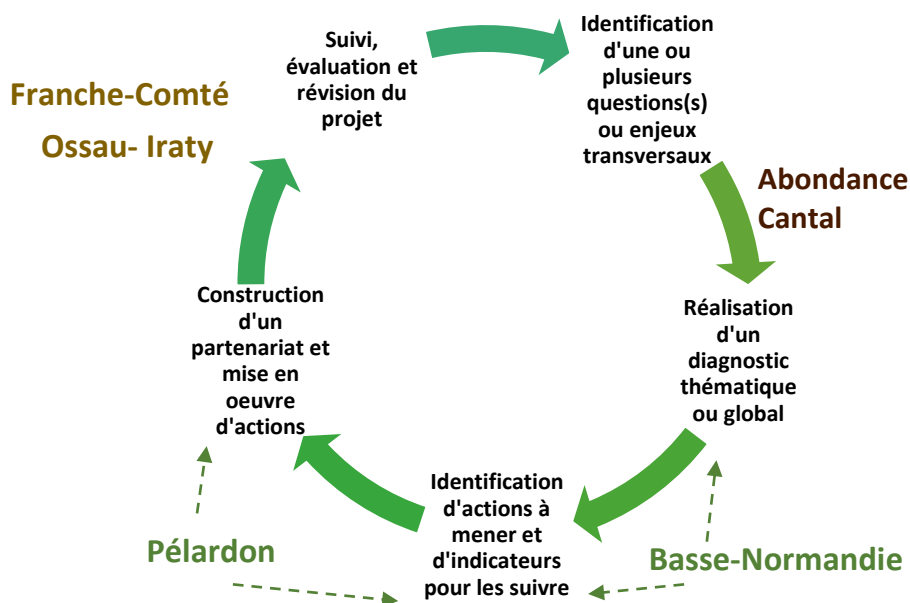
Suivi, évaluation et révision du projet

Identification d'une ou plusieurs questions(s) ou enjeux transversaux

Franche-Comté

Ossau- Iraty

Abondance

Cantal

Réalisation d'un diagnostic thématique ou global

Construction d'un partenariat et mise en oeuvre d'actions

Identification d'actions à mener et d'indicateurs pour les suivre

Pélardon

Basse-Normandie